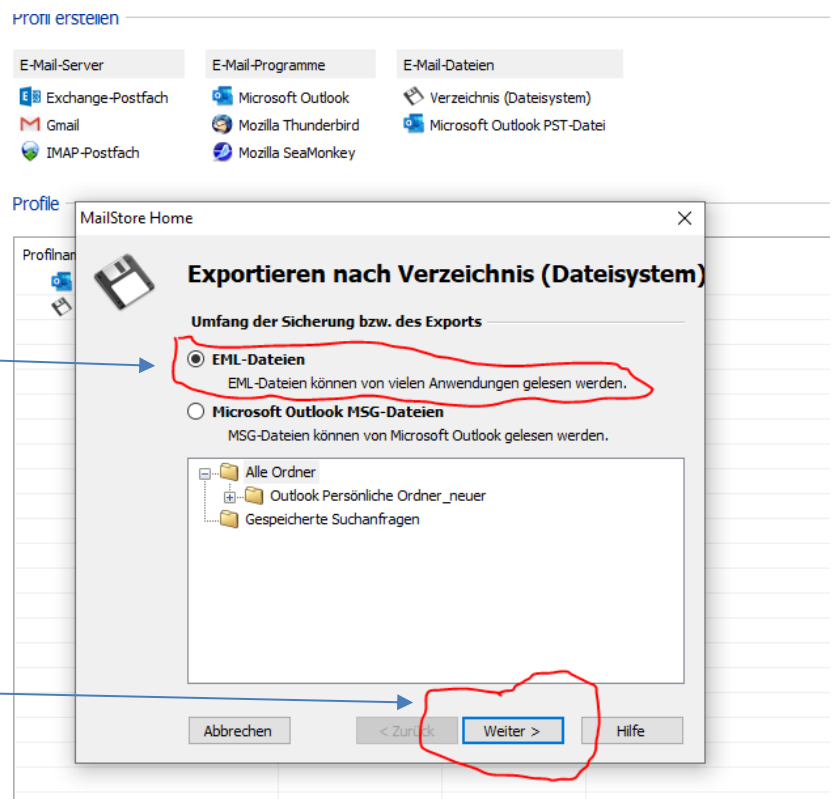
Profil erstellen

E-Mail-Server
Exchange-Postfach
Gmail
IMAP-Postfach

E-Mail-Programme
Microsoft Outlook
Mozilla Thunderbird
Mozilla SeaMonkey

E-Mail-Dateien
Verzeichnis (Dateisystem)
Microsoft Outlook PST-Datei

Profile

Profilnam

MailStore Home

Exportieren nach Verzeichnis (Dateisystem)

Umfang der Sicherung bzw. des Exports

EML-Dateien
EML-Dateien können von vielen Anwendungen gelesen werden.

Microsoft Outlook MSG-Dateien
MSG-Dateien können von Microsoft Outlook gelesen werden.

Alle Ordner
Outlook Persönliche Ordner_neuer
Gespeicherte Suchanfragen

Abbrechen
< Zurück
Weiter >
Hilfe